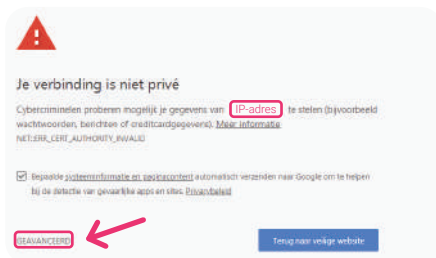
Je verbinding is niet privé

Cybercriminelen proberen mogelijk je gegevens van IP-adres te stelen (bijvoorbeeld wachtwoorden, berichten of creditcardgegevens). Meer informatie

NET::ERR_CERT_AUTHORITY_INVALID

Bepaalde systeeminformatie en paginacontent automatisch verzenden naar Google om te helpen bij de detectie van gevaarlijke apps en sites. Privacybeleid

GEAVANCEERD

Terug naar veilige website